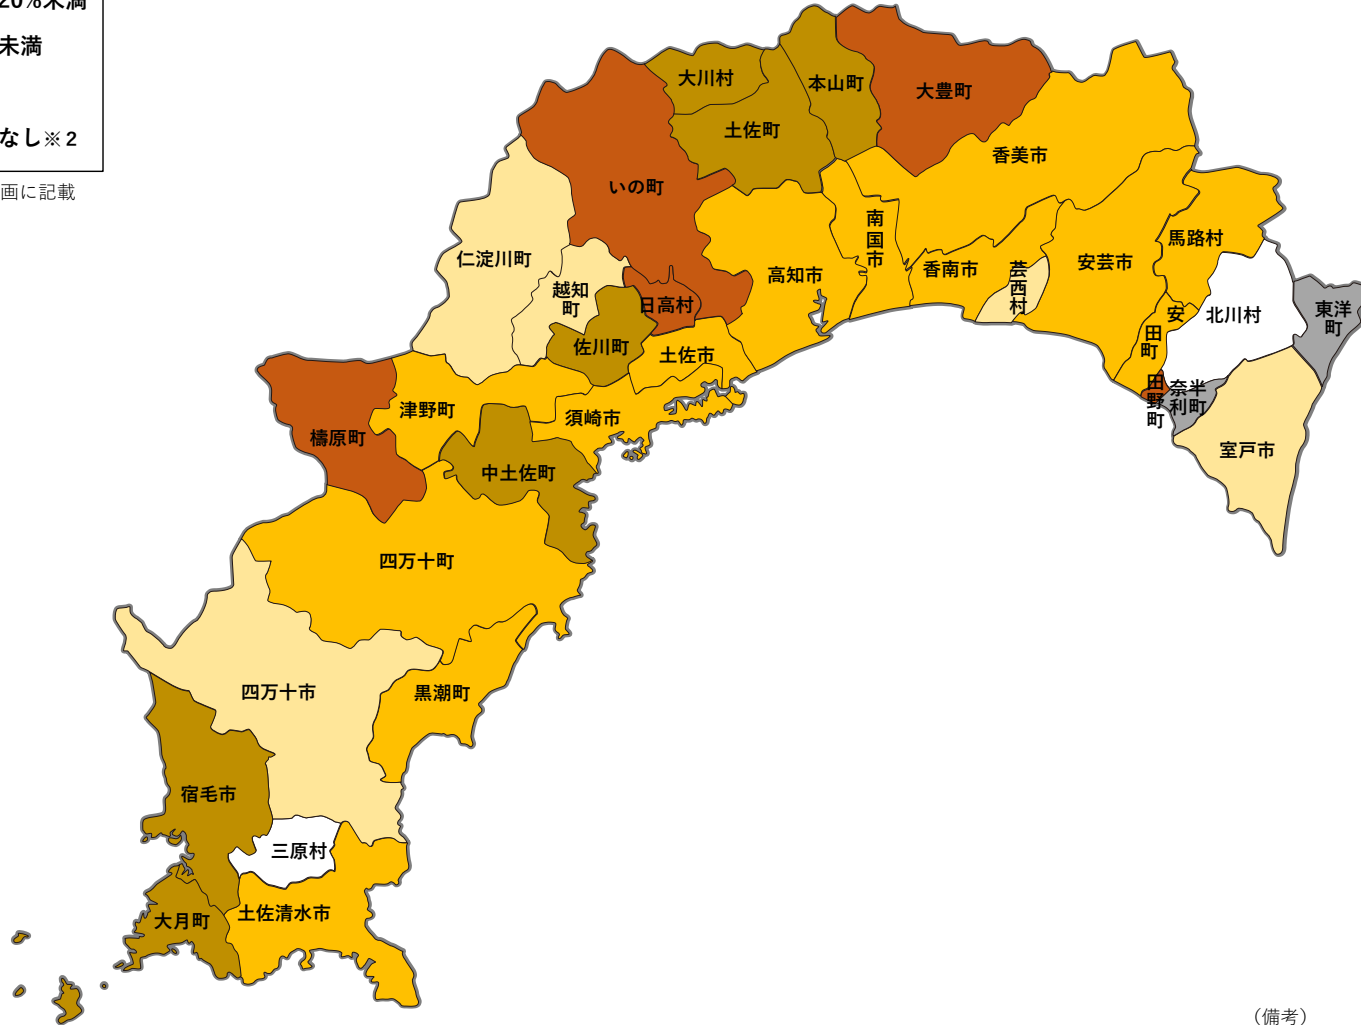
20%未満
未満
なし※2
画に記載

大川村
本山町
大豊町
土佐町
香美市
いの町
仁淀川町
越知町
日高村
高知市
南国市
香南市
芸西村
安芸市
馬路村
安田町
北川村
東洋町
佐川町
土佐市
田野町
奈半利町
室戸市
檮原町
津野町
須崎市
中土佐町
四万十町
四万十市
黒潮町
宿毛市
三原村
大月町
土佐清水市
（備考）